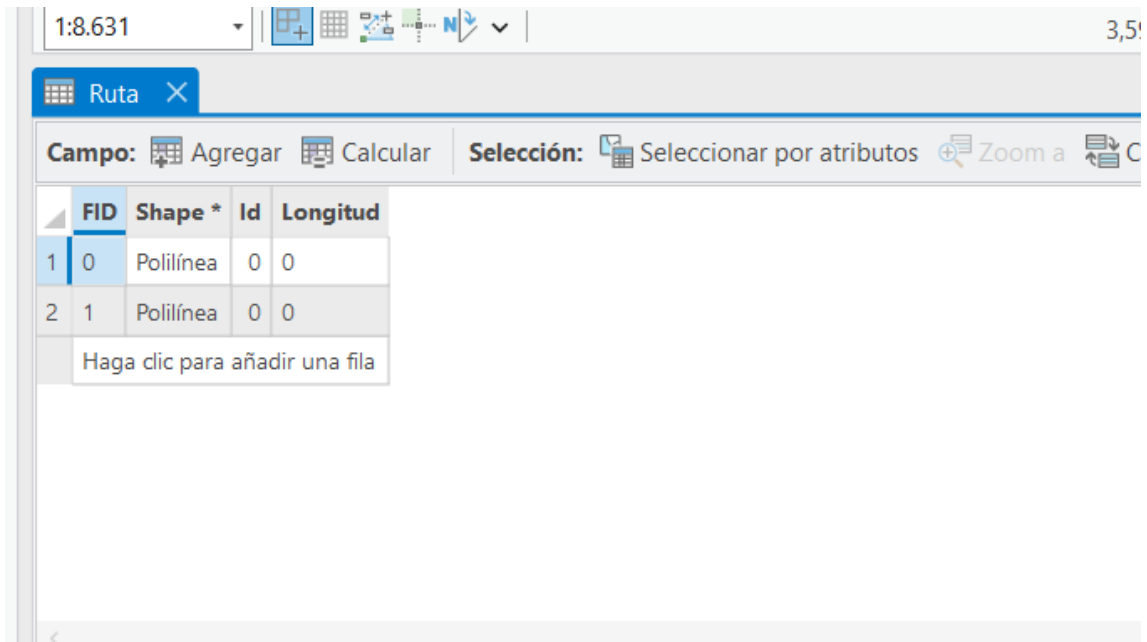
1:8.631

3,5

Ruta ✕

Campo: Agregar Calcular Selección: Seleccionar por atributos Zoom a C

| | FID | Shape * | Id | Longitud |
|---|---|---|---|---|
| 1 | 0 | Polilínea | 0 | 0 |
| 2 | 1 | Polilínea | 0 | 0 |
| | Haga clic para añadir una fila | | | |